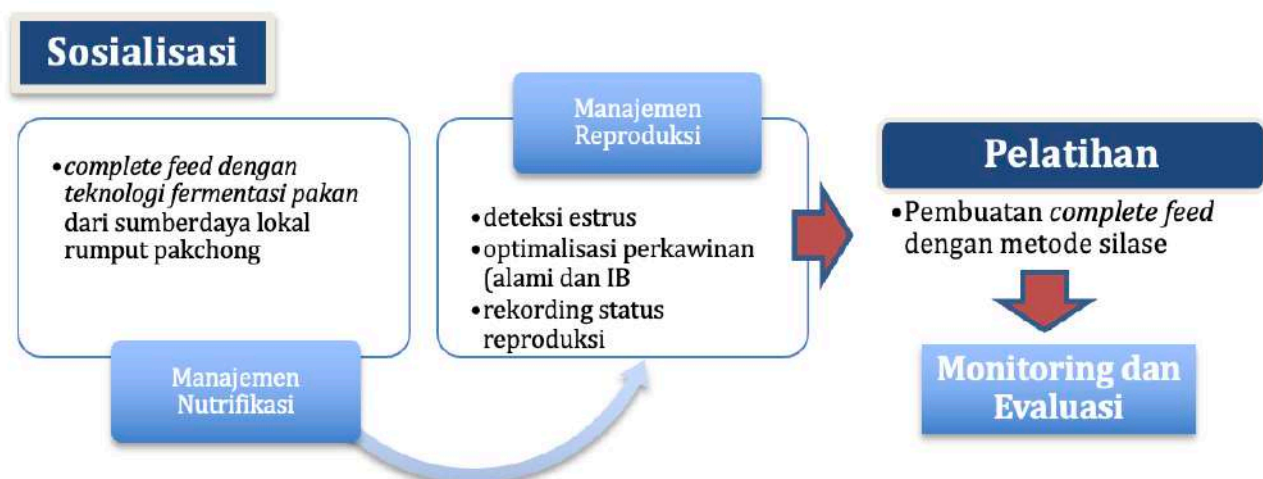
Sosialisasi

• *complete feed dengan teknologi fermentasi pakan* dari sumberdaya lokal rumput pakchong

Manajemen Nutrifikasi

Manajemen Reproduksi

• deteksi estrus
• optimalisasi perkawinan (alami dan IB
• rekording status reproduksi

Pelatihan

• Pembuatan *complete feed* dengan metode silase

Monitoring dan Evaluasi